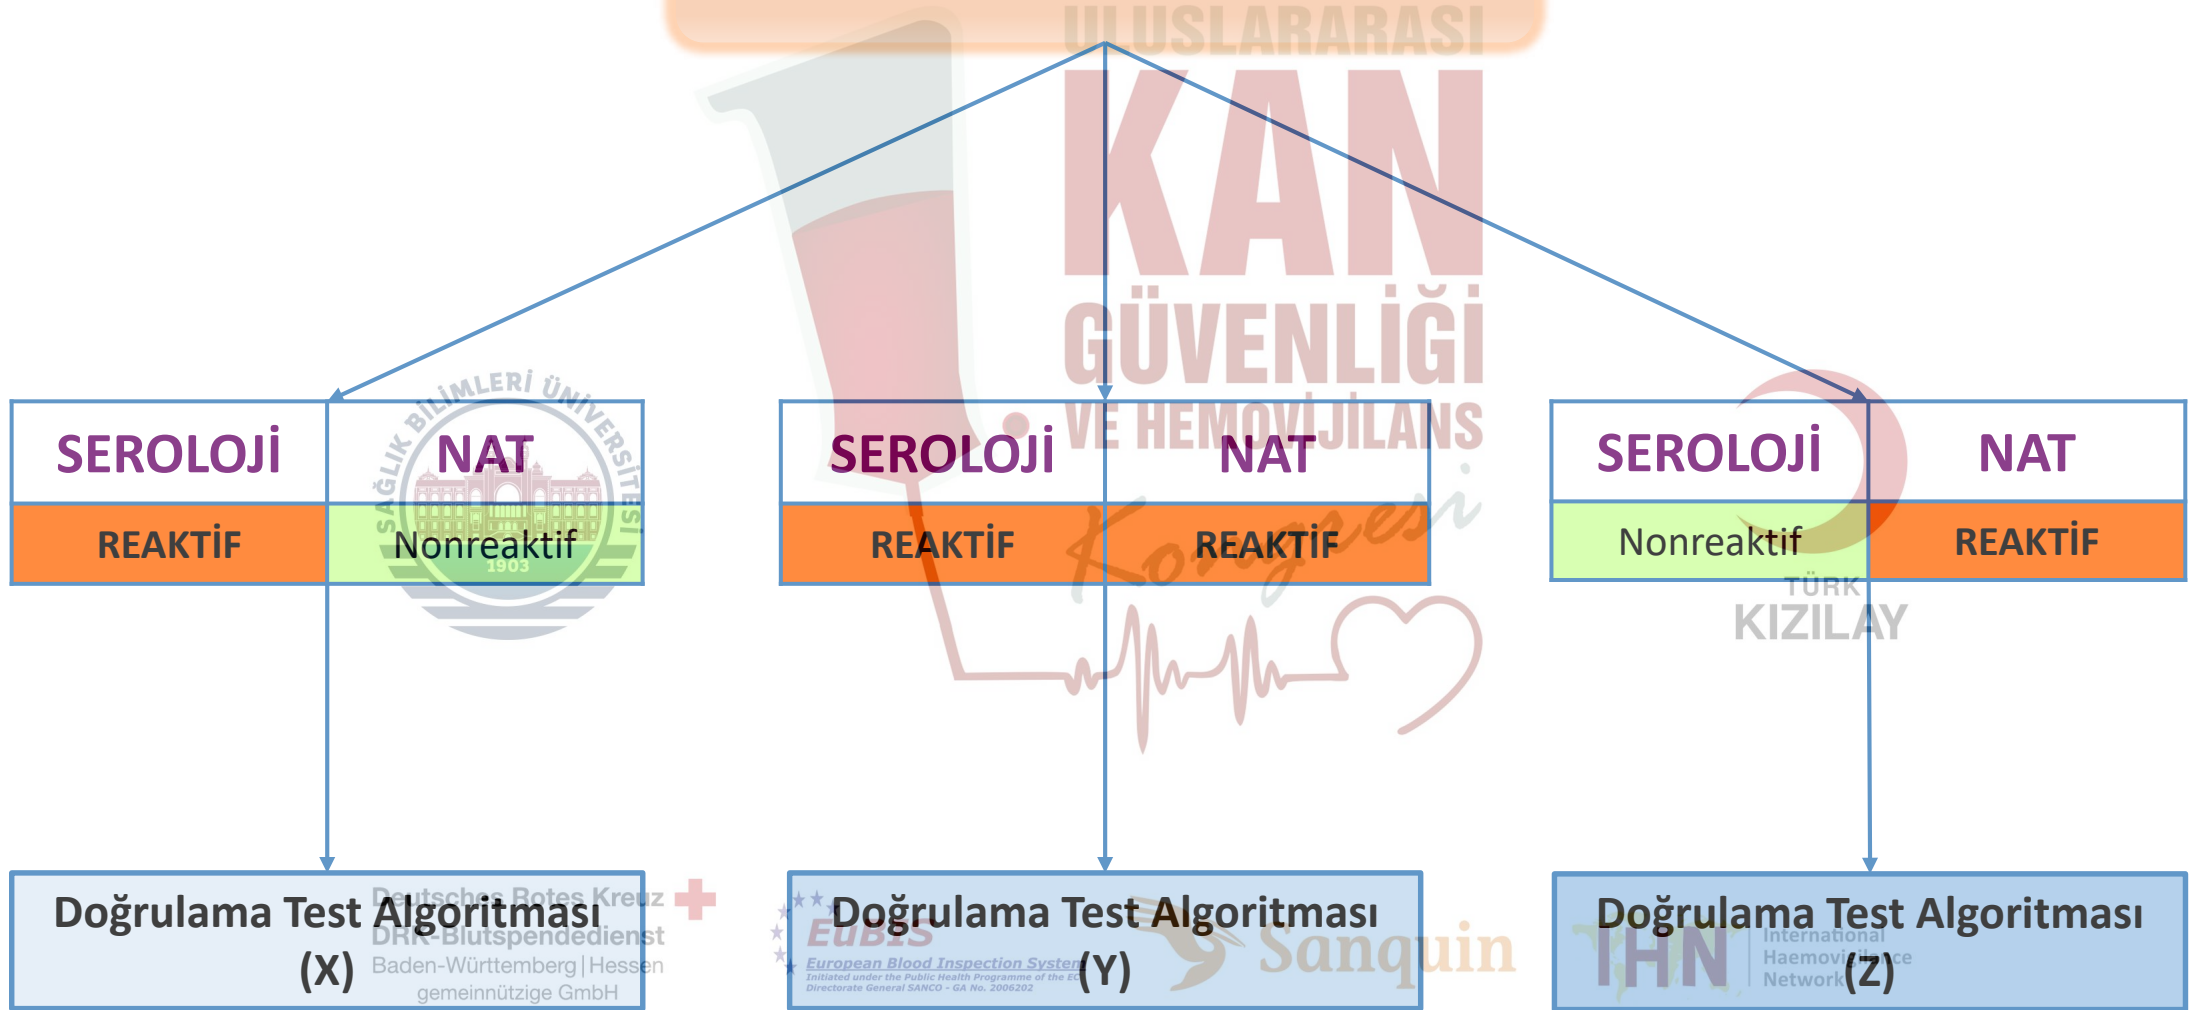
ULUSLARARASI
KAN
GÜVENLİĞİ
VE HEMOVİJİLANS
Kongresi

| SEROLOJİ | NAT |
|---|---|
| REAKTİF | Nonreaktif |

| SEROLOJİ | NAT |
|---|---|
| REAKTİF | REAKTİF |

| SEROLOJİ | NAT |
|---|---|
| Nonreaktif | REAKTİF |

SAĞLIK BİLİMLERİ ÜNİVERSİTESİ 1903

TÜRK KIZILAY

Doğrulama Test Algoritması (X)

Deutsches Rotes Kreuz
DRK-Blutspendedienst
Baden-Württemberg | Hessen
gemeinnützige GmbH

Doğrulama Test Algoritması (Y)

EuBIS
European Blood Inspection System
Initiated under the Public Health Programme of the EC
Directorate General SANCO - GA No. 2006202

Sanquin

Doğrulama Test Algoritması (Z)

IHN International Haemovigilance Network